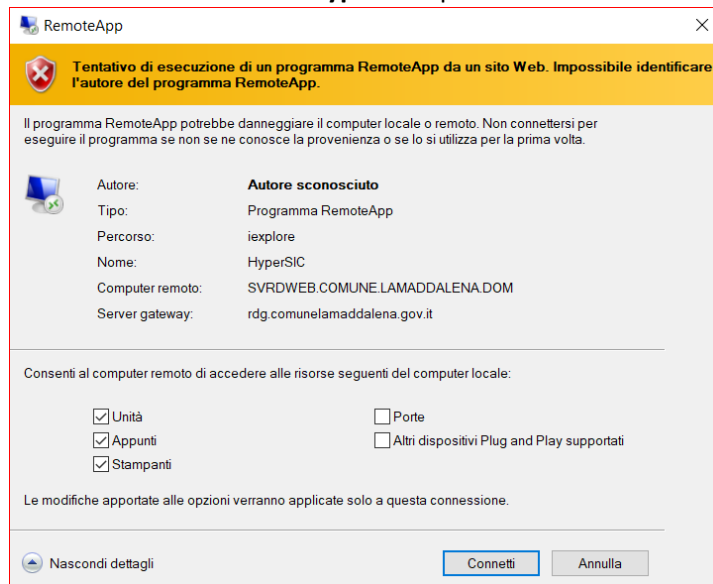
RemoteApp

Tentativo di esecuzione di un programma RemoteApp da un sito Web. Impossibile identificare l'autore del programma RemoteApp.

Il programma RemoteApp potrebbe danneggiare il computer locale o remoto. Non connettersi per eseguire il programma se non se ne conosce la provenienza o se lo si utilizza per la prima volta.

| | |
|---|---|
| Autore: | Autore sconosciuto |
| Tipo: | Programma RemoteApp |
| Percorso: | iexplore |
| Nome: | HyperSIC |
| Computer remoto: | SVRDWEB.COMUNE.LAMADDALENA.DOM |
| Server gateway: | rdg.comunelamaddalena.gov.it |

Consenti al computer remoto di accedere alle risorse seguenti del computer locale:

☑ Unità
☑ Appunti
☑ Stampanti
☐ Porte
☐ Altri dispositivi Plug and Play supportati

Le modifiche apportate alle opzioni verranno applicate solo a questa connessione.

Nascondi dettagli

Connetti

Annulla